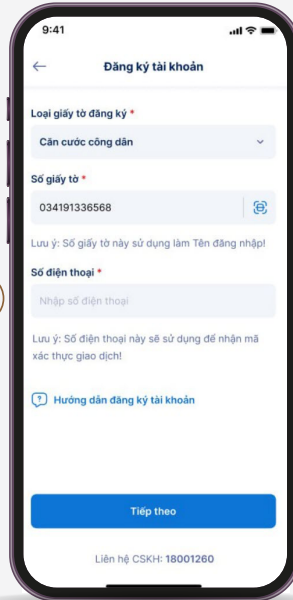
9:41

Đăng ký tài khoản

Loại giấy tờ đăng ký *

Căn cước công dân

Số giấy tờ *

034191336568

Lưu ý: Số giấy tờ này sử dụng làm Tên đăng nhập!

Số điện thoại *

Nhập số điện thoại

Lưu ý: Số điện thoại này sẽ sử dụng để nhận mã xác thực giao dịch!

Hướng dẫn đăng ký tài khoản

Tiếp theo

Liên hệ CSKH: 18001260